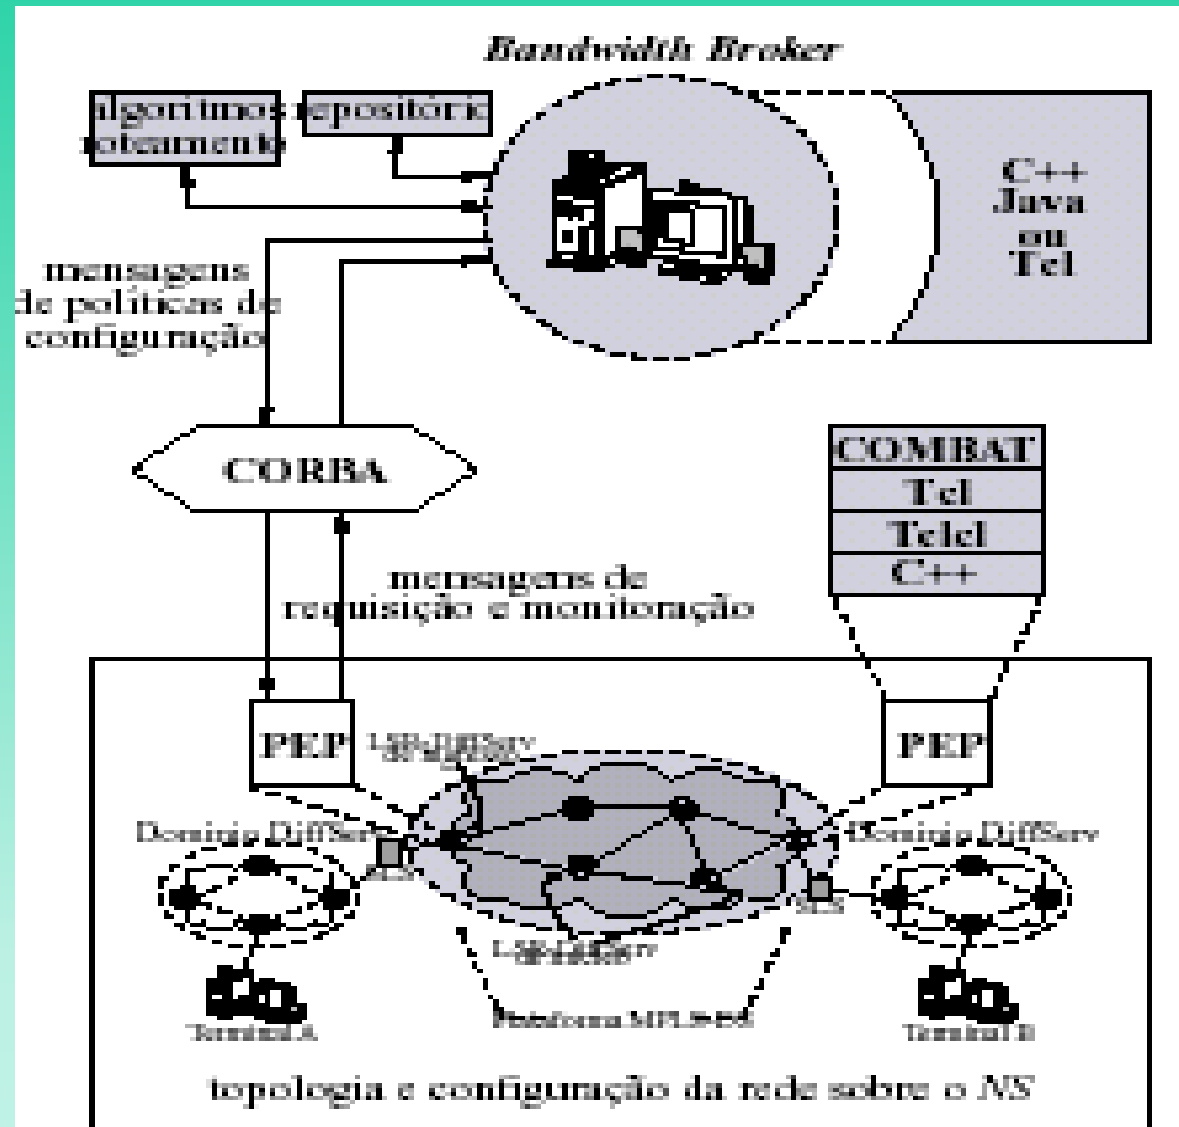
Bandwidth Broker

algoritmos roteamento

repositório

C++
Java
ou
Tcl

mensagens de políticas de configuração

CORBA

COMBAT
Tcl
Tclcl
C++

mensagens de requisição e monitoração

PEP

PEP

LSR DiffServ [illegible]

Domínio DiffServ

Domínio DiffServ

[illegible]

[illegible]

LSR DiffServ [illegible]

Plataforma MPLS-DS

Terminal A

Terminal B

topologia e configuração da rede sobre o NS